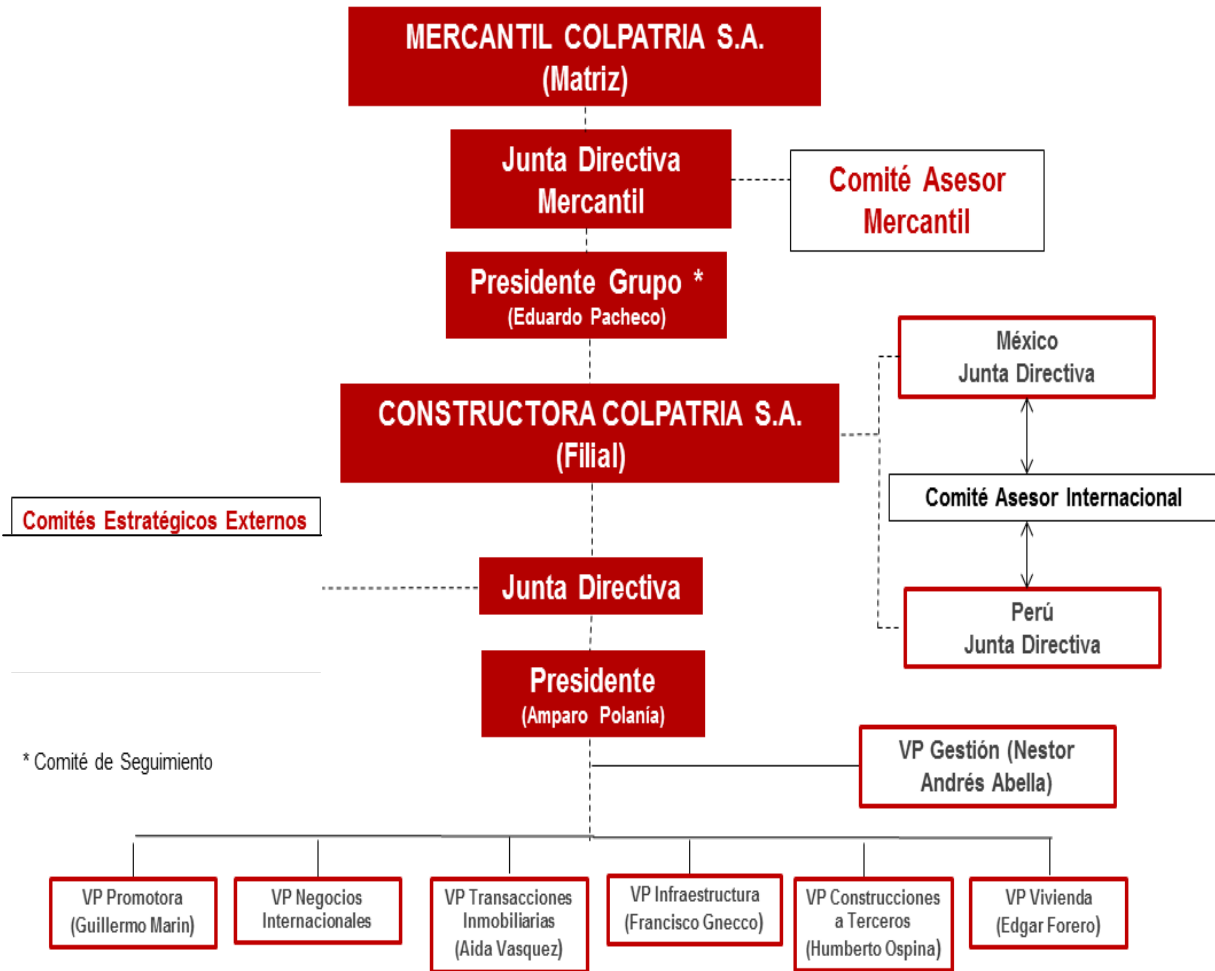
MERCANTIL COLPATRIA S.A.
(Matriz)

Junta Directiva
Mercantil

Comité Asesor
Mercantil

Presidente Grupo *
(Eduardo Pacheco)

México
Junta Directiva

CONSTRUCTORA COLPATRIA S.A.
(Filial)

Comité Asesor Internacional

Comités Estratégicos Externos

Junta Directiva

Perú
Junta Directiva

Presidente
(Amparo Polanía)

* Comité de Seguimiento

VP Gestión (Nestor
Andrés Abella)

VP Promotora
(Guillermo Marin)

VP Negocios
Internacionales

VP Transacciones
Inmobiliarias
(Aida Vasquez)

VP Infraestructura
(Francisco Gnecco)

VP Construcciones
a Terceros
(Humberto Ospina)

VP Vivienda
(Edgar Forero)